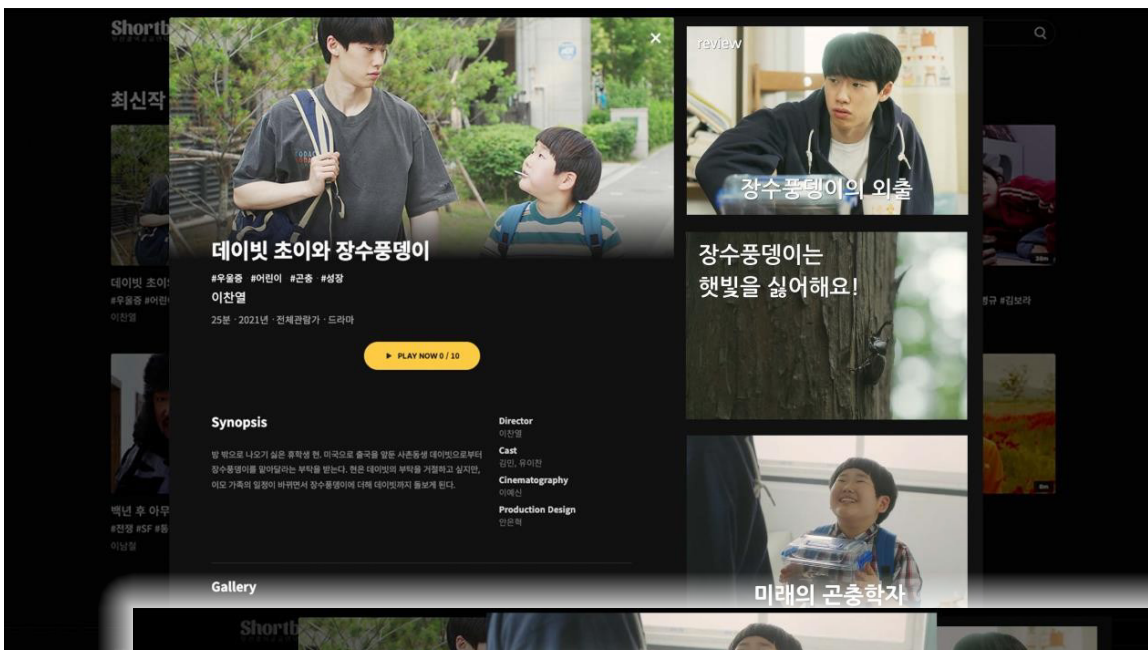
Shortb

최신작

데이빗 초이
#우울증 #어린
이찬열

백년 후 아무
#전쟁 #SF #
이남철

×

데이빗 초이와 장수풍뎅이

#우울증 #어린이 #곤충 #성장

이찬열

25분 · 2021년 · 전체관람가 · 드라마

▶ PLAY NOW 0 / 10

Synopsis

방 밖으로 나오기 싫은 휴학생 현, 미국으로 출국을 앞둔 사촌동생 데이빗으로부터 장수풍뎅이를 맡아달라는 부탁을 받는다. 현은 데이빗의 부탁을 거절하고 싶지만, 이모 가족의 일정이 바뀌면서 장수풍뎅이에 더해 데이빗까지 돌보게 된다.

Director
이찬열

Cast
김민, 유이찬

Cinematography
이예신

Production Design
안은혁

Gallery

review

장수풍뎅이의 외출

장수풍뎅이는 햇빛을 싫어해요!

미래의 곤충학자

30m

8m

경규 #김보라

Shortb